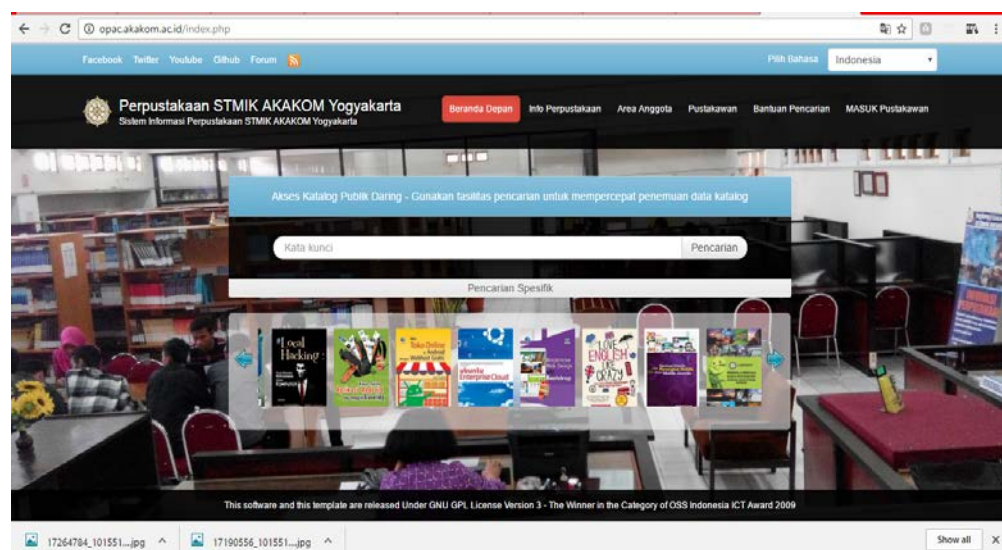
opac.akakom.ac.id/index.php

Facebook Twitter Youtube Github Forum

Pilih Bahasa Indonesia

Perpustakaan STMIK AKAKOM Yogyakarta
Sistem Informasi Perpustakaan STMIK AKAKOM Yogyakarta

Beranda Depan Info Perpustakaan Area Anggota Pustakawan Bantuan Pencarian MASUK Pustakawan

Akses Katalog Publik Daring - Gunakan fasilitas pencarian untuk mempercepat penemuan data katalog

Kata kunci Pencarian

Pencarian Spesifik

Local Hacking

Toko Online

Enterprise Cloud

Web Design

LOVE ENGLISH LIKE CRAZY

This software and this template are released Under GNU GPL License Version 3 - The Winner in the Category of OSS Indonesia ICT Award 2009

17264784_101551....jpg 17190556_101551....jpg Show all